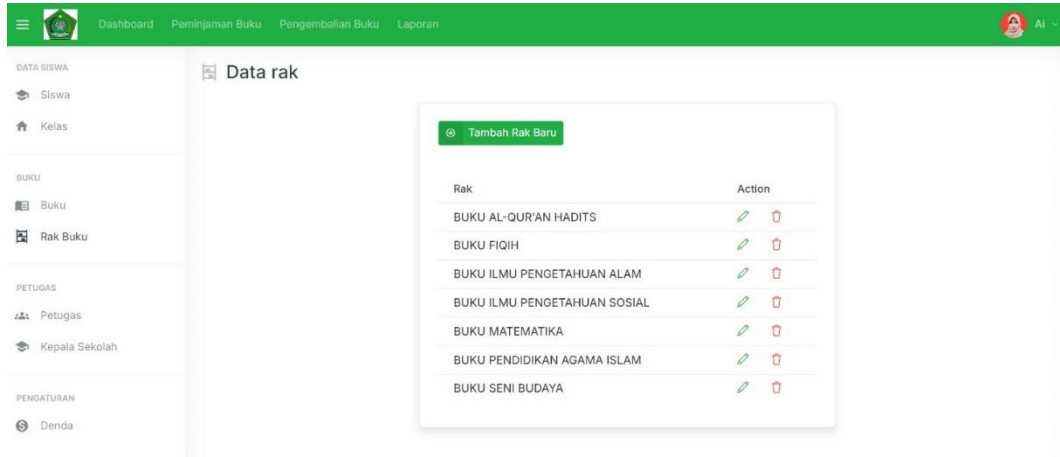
Dashboard Peminjaman Buku Pengembalian Buku Laporan

Ai

DATA SISWA
Siswa
Kelas

BUKU
Buku
Rak Buku

PETUGAS
Petugas
Kepala Sekolah

PENGATURAN
Denda

Data rak

Tambah Rak Baru

| Rak | Action |
|---|---|
| BUKU AL-QUR'AN HADITS | |
| BUKU FIQIH | |
| BUKU ILMU PENGETAHUAN ALAM | |
| BUKU ILMU PENGETAHUAN SOSIAL | |
| BUKU MATEMATIKA | |
| BUKU PENDIDIKAN AGAMA ISLAM | |
| BUKU SENI BUDAYA | |